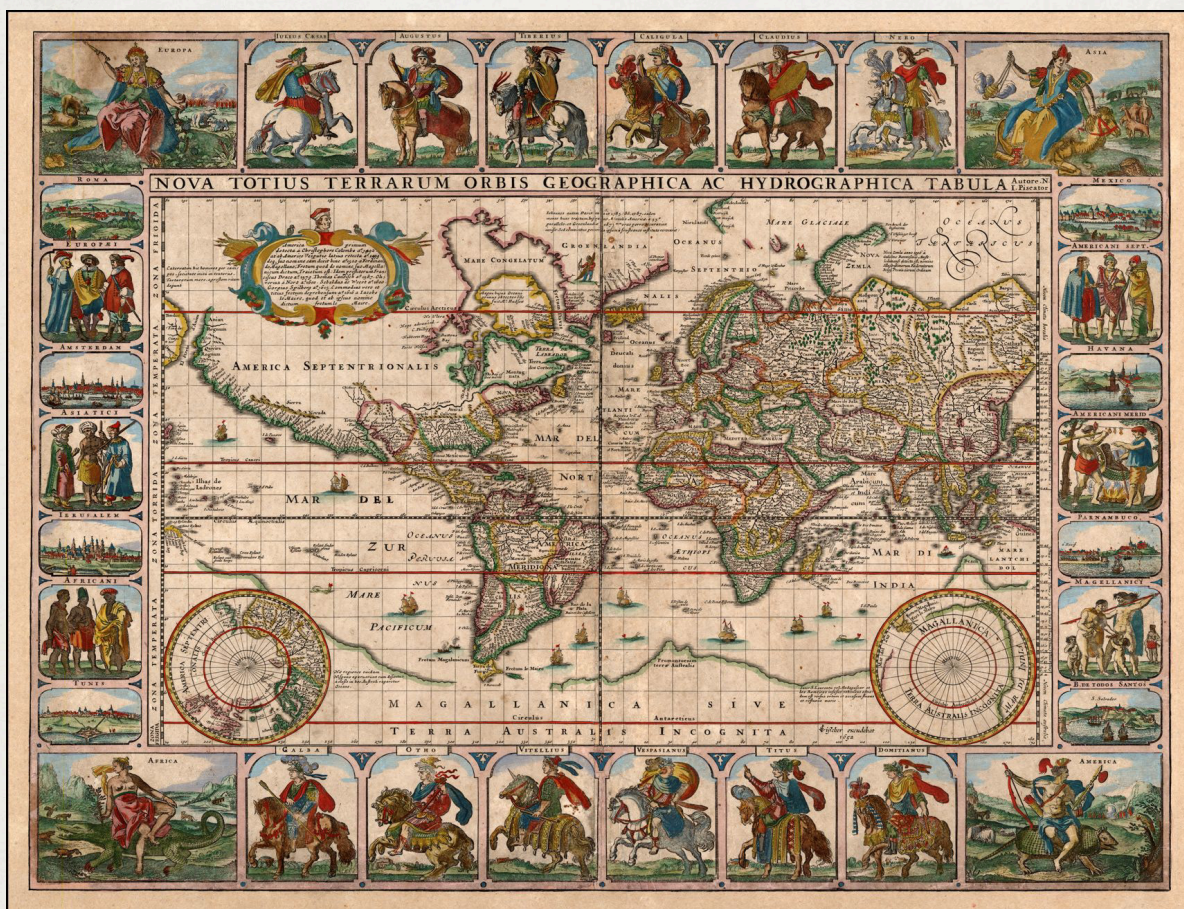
EUROPA

IULIUS CÆSAR

AUGUSTUS

TIBERIUS

CALIGULA

CLAUDIUS

NERO

ASIA

NOVA TOTIUS TERRARUM ORBIS GEOGRAPHICA AC HYDROGRAPHICA TABULA

Autore N. I. Piscatore

ROMA

EUROPÆI

AMSTERDAM

ASIATICI

IERUSALEM

AFRICANI

TUNIS

MEXICO

AMERICANI SEPT.

HAVANA

AMERICANI MERID.

PARNAMBUCO

MAGELLANICI

B. DE TODOS SANTOS

ZONA FRIGIDA

ZONA TEMPERATA

ZONA TORRIDA

ZONA TEMPERATA

ZONA FRIGIDA

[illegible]

MARE CONGELATUM

GROENLANDIA

OCEANUS

MARE GLACIALE

OCEANUS TARTARICUS

NOVA ZEMLA

SEPTENTRIO

NALIS

Circulus Arcticus

TERRA LABRADOR

AMERICA SEPTENTRIONALIS

Oceanus

Deucali

donius

MARE

ATLANTI

MAR DEL

NORT

MAR DEL

ZUR

Oceanus

PERUVIA

AMERICA MERIDIONA

NUA

OCEANUS

ÆTHIOPI

CUS

Mare Arabicum

MAR DI

INDIA

MARE LANTCHIDOL

MARE

PACIFICUM

Fretum Magellanicum

Fretum le Maire

Promontorium terræ Australis

Tropicus Capricorni

Circulus Aequinoctialis

Circulus Antarcticus

MAGALLANICA SIVE

TERRA AUSTRALIS INCOGNITA

AMERICÆ SEPTENTRIONALIS

MAGALLANICA

TERRA AUSTRALIS INCOGNITA

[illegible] excudebat 1652

AFRICA

GALBA

OTHO

VITELLIUS

VESPASIANUS

TITUS

DOMITIANUS

AMERICA